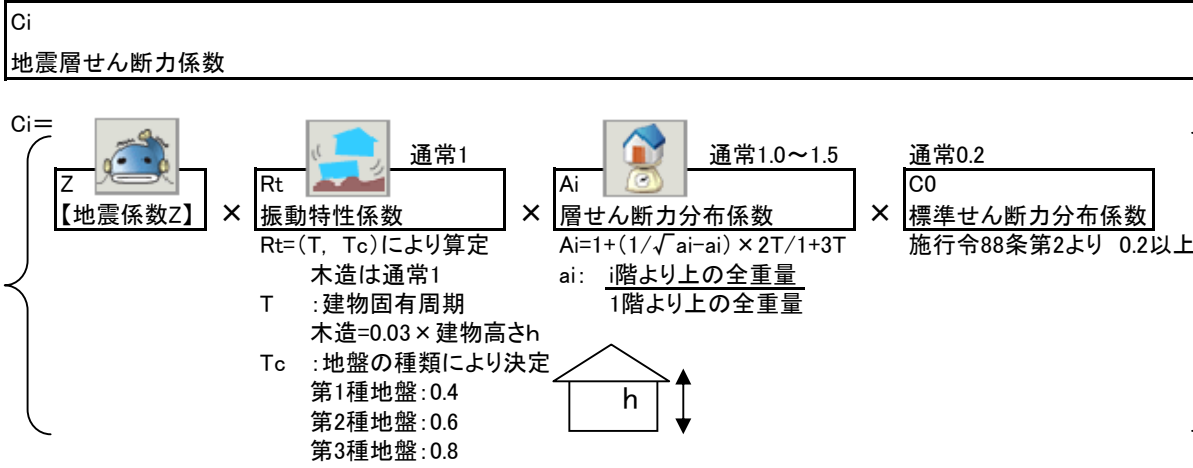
Ci

地震層せん断力係数

Ci＝

Z
【地震係数Z】

×

通常1
Rt
振動特性係数

Rt=(T, Tc)により算定
木造は通常1
T :建物固有周期
木造=0.03×建物高さh
Tc :地盤の種類により決定
第1種地盤:0.4
第2種地盤:0.6
第3種地盤:0.8

h

×

通常1.0～1.5
Ai
層せん断力分布係数

Ai=1+(1/√ai−ai)×2T/1+3T
ai: $\frac{\text{i階より上の全重量}}{\text{1階より上の全重量}}$

×

通常0.2
C0
標準せん断力分布係数

施行令88条第2より 0.2以上